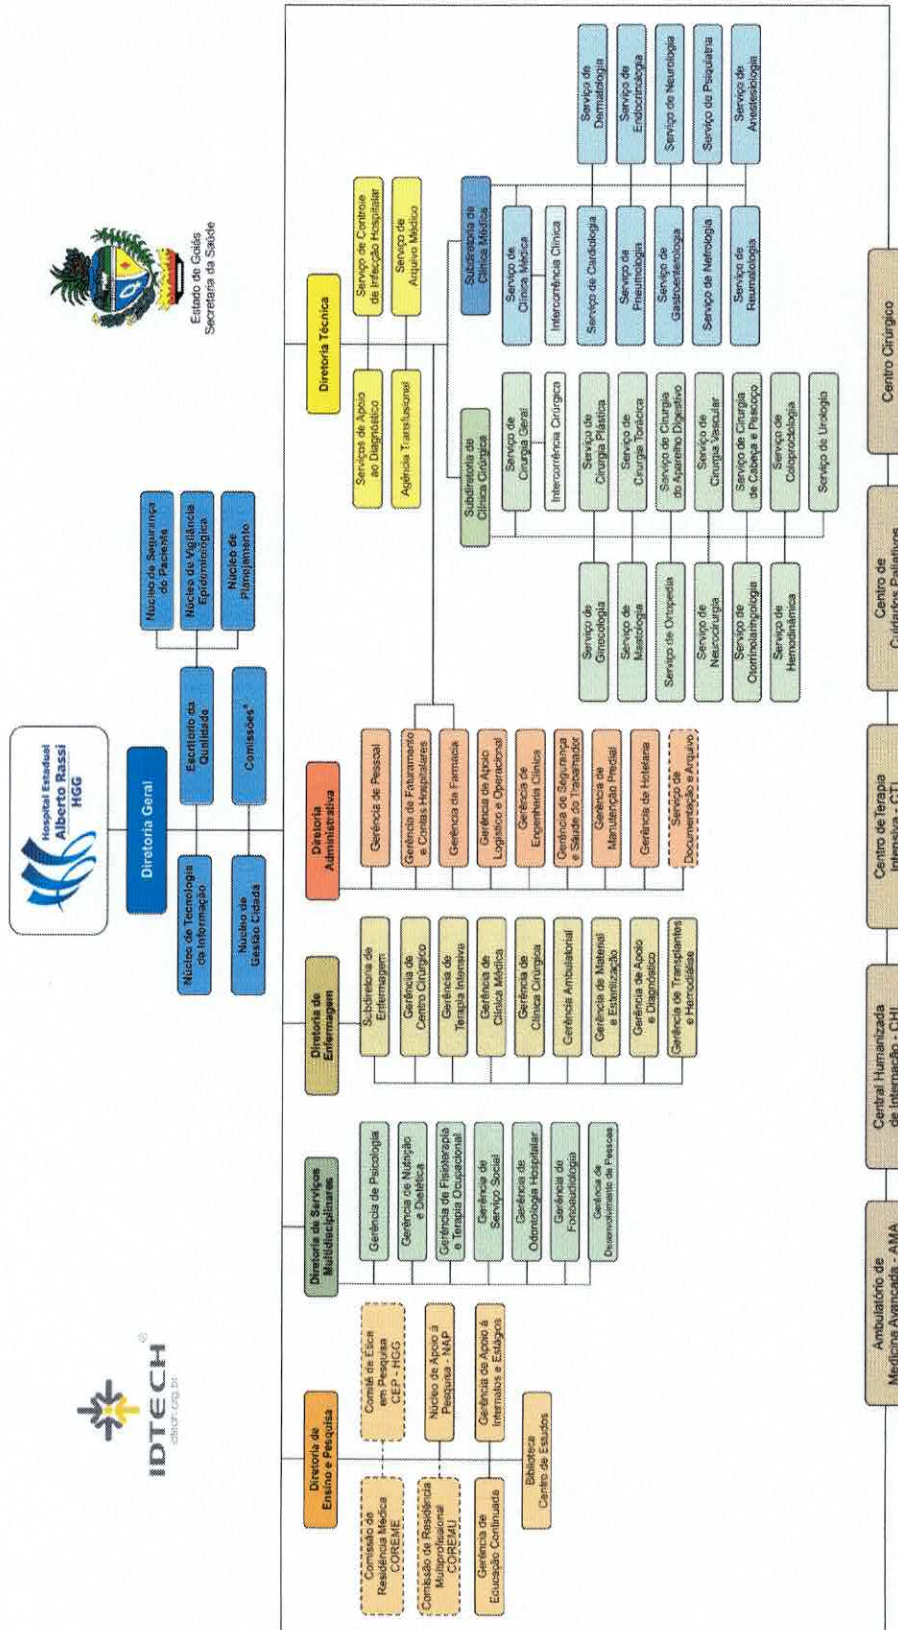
Hospital Estadual Alberto Rassi HGG

Estado de Goiás
Secretaria da Saúde

IDTECH
idtech.org.br

Diretoria Geral

Núcleo de Tecnologia da Informação
Núcleo de Gestão Cidadã
Escritório da Qualidade
Comissões*
Núcleo de Segurança do Paciente
Núcleo de Vigilância Epidemiológica
Núcleo de Planejamento

Diretoria de Ensino e Pesquisa
Comissão de Residência Médica COREME
Comissão de Residência Multiprofissional COREMU
Gerência de Educação Continuada
Comitê de Ética em Pesquisa CEP - HGG
Núcleo de Apoio à Pesquisa - NAP
Gerência de Apoio à Internatos e Estágios
Biblioteca Centro de Estudos

Diretoria de Serviços Multidisciplinares
Gerência de Psicologia
Gerência de Nutrição e Dietética
Gerência de Fisioterapia e Terapia Ocupacional
Gerência de Serviço Social
Gerência de Odontologia Hospitalar
Gerência de Fonoaudiologia
Gerência de Desenvolvimento de Pessoas

Diretoria de Enfermagem
Subdiretoria de Enfermagem
Gerência de Centro Cirúrgico
Gerência de Terapia Intensiva
Gerência de Clínica Médica
Gerência de Clínica Cirúrgica
Gerência Ambulatorial
Gerência de Material e Esterilização
Gerência de Apoio e Diagnóstico
Gerência de Transplantes e Hemodiálise

Diretoria Administrativa
Gerência de Pessoal
Gerência de Faturamento e Contas Hospitalares
Gerência de Farmácia
Gerência de Apoio Logístico e Operacional
Gerência de Engenharia Clínica
Gerência de Segurança e Saúde do Trabalhador
Gerência de Manutenção Predial
Gerência de Hotelaria
Serviço de Documentação e Arquivo

Diretoria Técnica
Serviços de Apoio ao Diagnóstico
Agência Transfusional
Serviço de Controle de Infecção Hospitalar
Serviço de Arquivo Médico

Subdiretoria de Clínica Cirúrgica
Serviço de Cirurgia Geral
Intercorrência Cirúrgica
Serviço de Cirurgia Plástica
Serviço de Cirurgia Torácica
Serviço de Cirurgia do Aparelho Digestivo
Serviço de Cirurgia Vascular
Serviço de Cirurgia de Cabeça e Pescoço
Serviço de Coloproctologia
Serviço de Urologia
Serviço de Ginecologia
Serviço de Mastologia
Serviço de Ortopedia
Serviço de Neurocirurgia
Serviço de Otorrinolaringologia
Serviço de Hemodinâmica

Subdiretoria de Clínica Médica
Serviço de Clínica Médica
Intercorrência Clínica
Serviço de Cardiologia
Serviço de Pneumologia
Serviço de Gastroenterologia
Serviço de Nefrologia
Serviço de Reumatologia
Serviço de Dermatologia
Serviço de Endocrinologia
Serviço de Neurologia
Serviço de Psiquiatria
Serviço de Anestesiologia

Ambulatório de Medicina Avançada - AMA
Central Humanizada de Internação - CHI
Centro de Terapia Intensiva - CTI
Centro de Cuidados Paliativos
Centro Cirúrgico